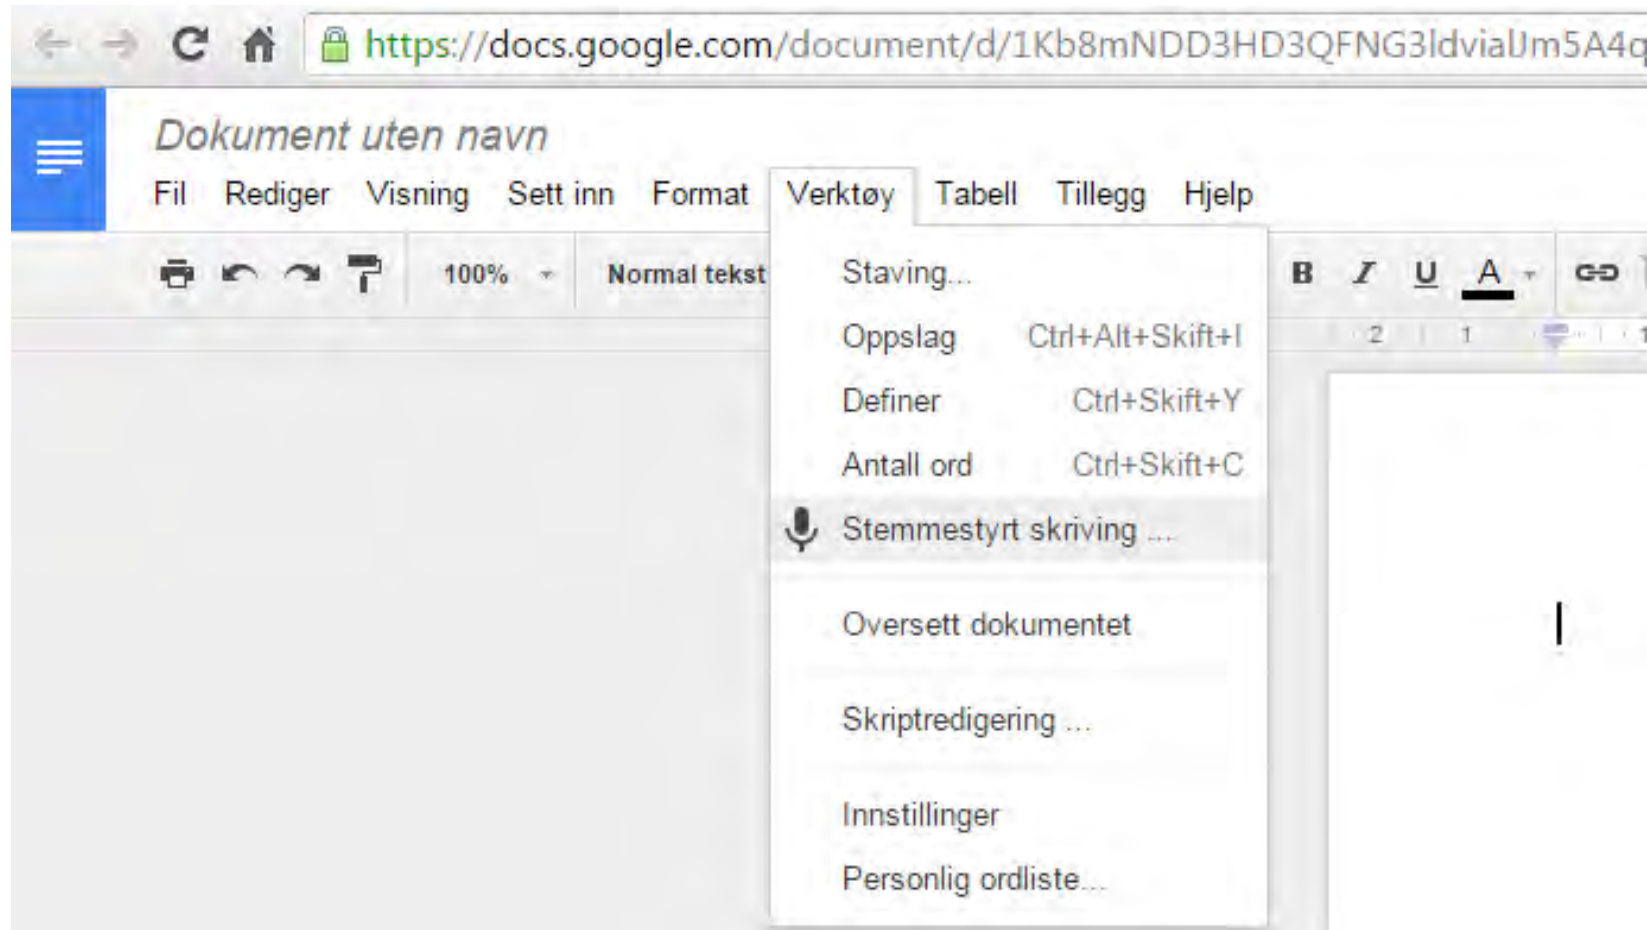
https://docs.google.com/document/d/1Kb8mNDD3HD3QFNG3ldviaUm5A4q

Dokument uten navn

Fil Rediger Visning Sett inn Format Verktøy Tabell Tillegg Hjelp

100% Normal tekst

B I U A

Staving...
Oppslag Ctrl+Alt+Skift+I
Definer Ctrl+Skift+Y
Antall ord Ctrl+Skift+C
Stemmestyrt skriving ...
Oversett dokumentet
Skriptredigering ...
Innstillinger
Personlig ordliste...

2 1